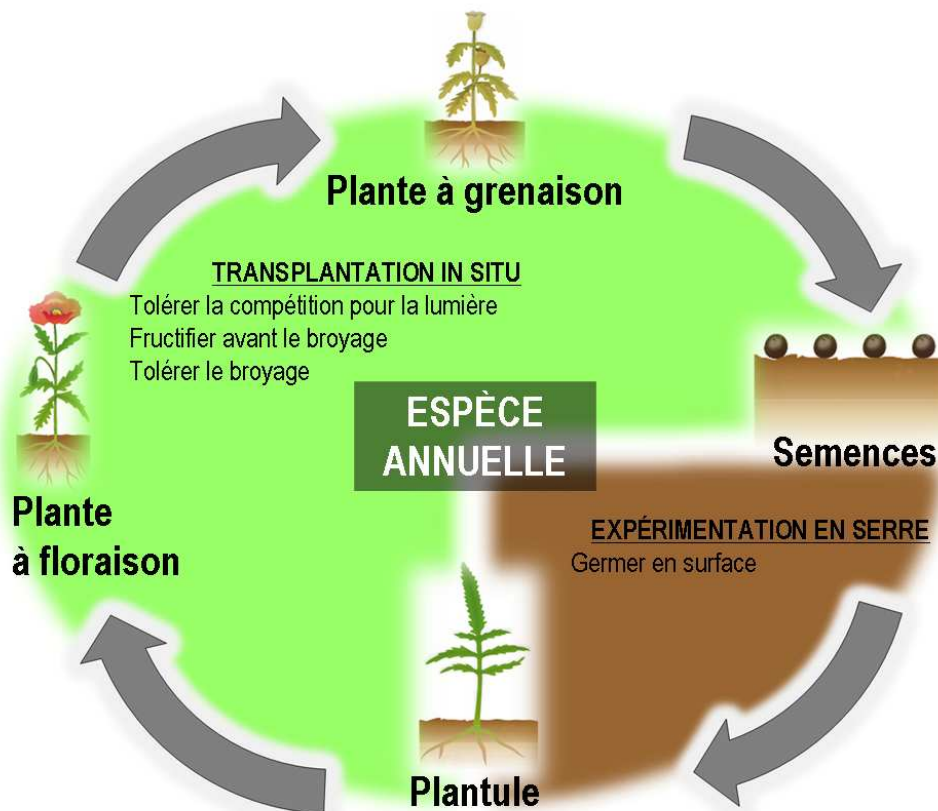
Plante à grenaison

TRANSPLANTATION IN SITU
Tolérer la compétition pour la lumière
Fructifier avant le broyage
Tolérer le broyage

ESPÈCE ANNUELLE

Semences

Plante à floraison

EXPÉRIMENTATION EN SERRE
Germer en surface

Plantule